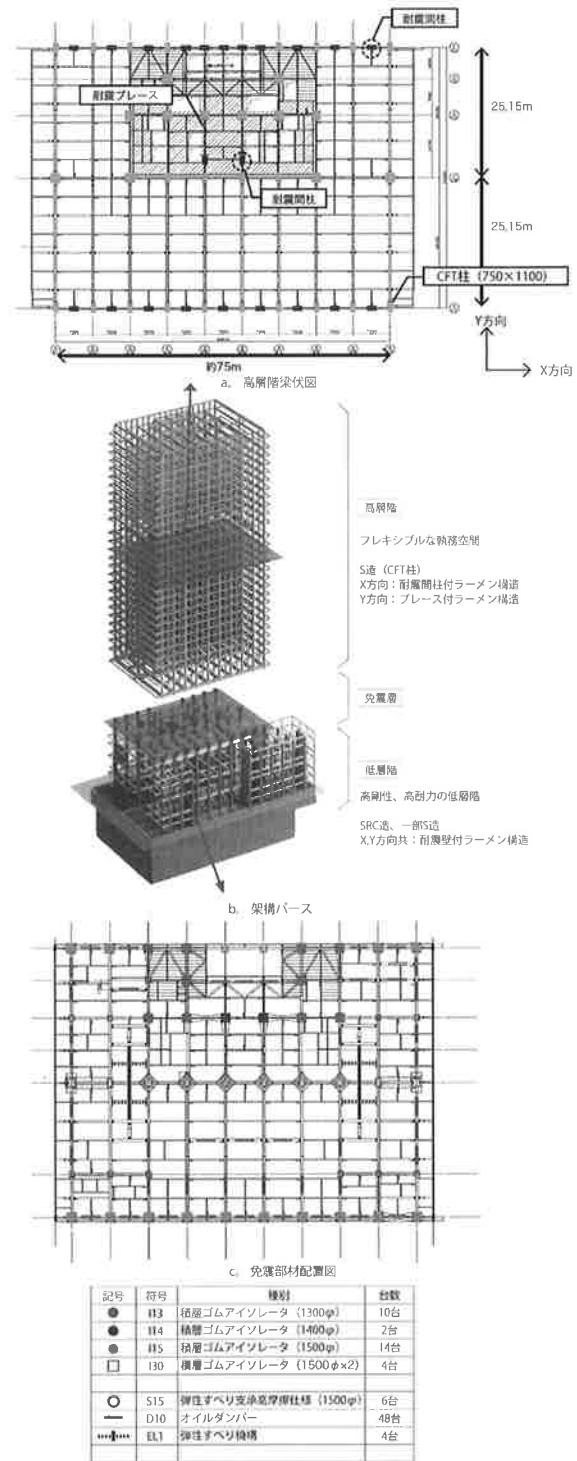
耐震間柱

耐震ブレース

耐震間柱

25,15m

25,15m

CFT柱（750×1100）

Y方向

X方向

約75m

a. 高層階梁伏図

高層階

フレキシブルな執務空間

S造（CFT柱）
X方向：耐震間柱付ラーメン構造
Y方向：ブレース付ラーメン構造

免震層

低層階

高剛性、高耐力の低層階

SRC造、一部S造
X,Y方向共：耐震壁付ラーメン構造

b. 架構パース

c. 免震部材配置図

| 記号 | 符号 | 種別 | 台数 |
|---|---|---|---|
| ● | II3 | 積層ゴムアイソレータ（1300φ） | 10台 |
| ● | II4 | 積層ゴムアイソレータ（1400φ） | 2台 |
| ● | II5 | 積層ゴムアイソレータ（1500φ） | 14台 |
| □ | I30 | 積層ゴムアイソレータ（1500φ×2） | 4台 |
| ○ | S15 | 弾性すべり支承高摩擦仕様（1500φ） | 6台 |
| — | D10 | オイルダンパー | 48台 |
| ····|···· | EL1 | 弾性すべり機構 | 4台 |